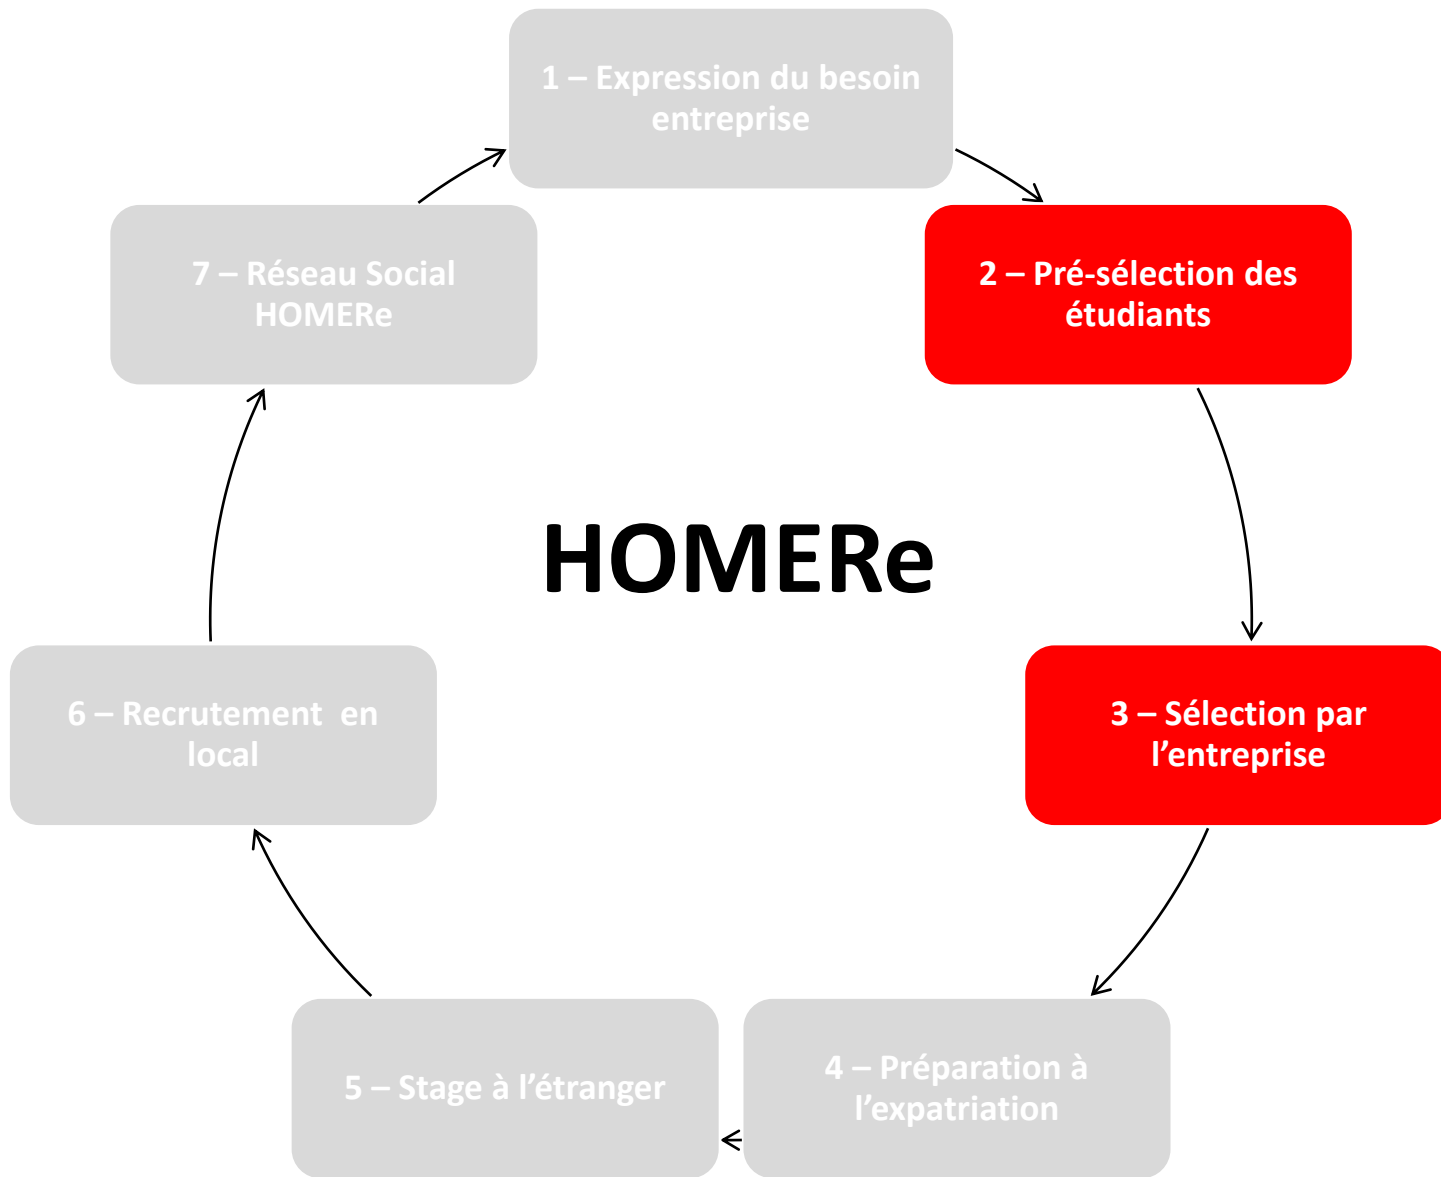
1 – Expression du besoin entreprise

2 – Pré-sélection des étudiants

3 – Sélection par l’entreprise

4 – Préparation à l’expatriation

5 – Stage à l’étranger

6 – Recrutement en local

7 – Réseau Social HOMERe

HOMERe